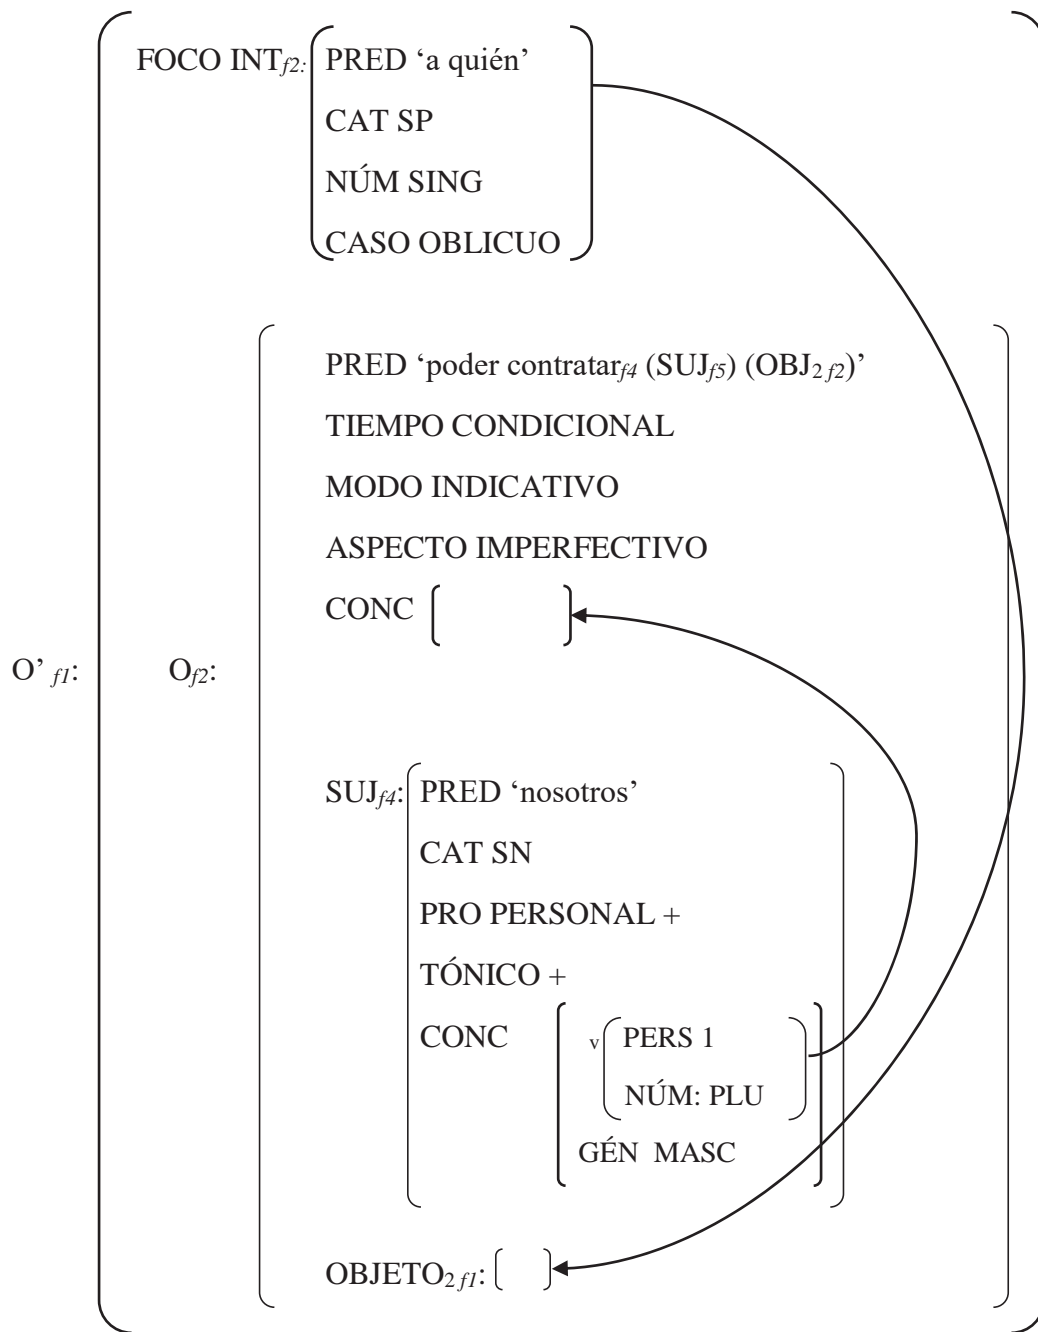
FOCO INT$_{f2:}$ PRED 'a quién'
CAT SP
NÚM SING
CASO OBLICUO

O' $_{f1}$:

O$_{f2}$:

PRED 'poder contratar$_{f4}$ (SUJ$_{f5}$) (OBJ$_{2\,f2}$)'
TIEMPO CONDICIONAL
MODO INDICATIVO
ASPECTO IMPERFECTIVO
CONC

SUJ$_{f4}$: PRED 'nosotros'
CAT SN
PRO PERSONAL +
TÓNICO +
CONC v PERS 1
NÚM: PLU
GÉN MASC

OBJETO$_{2\,f1}$: